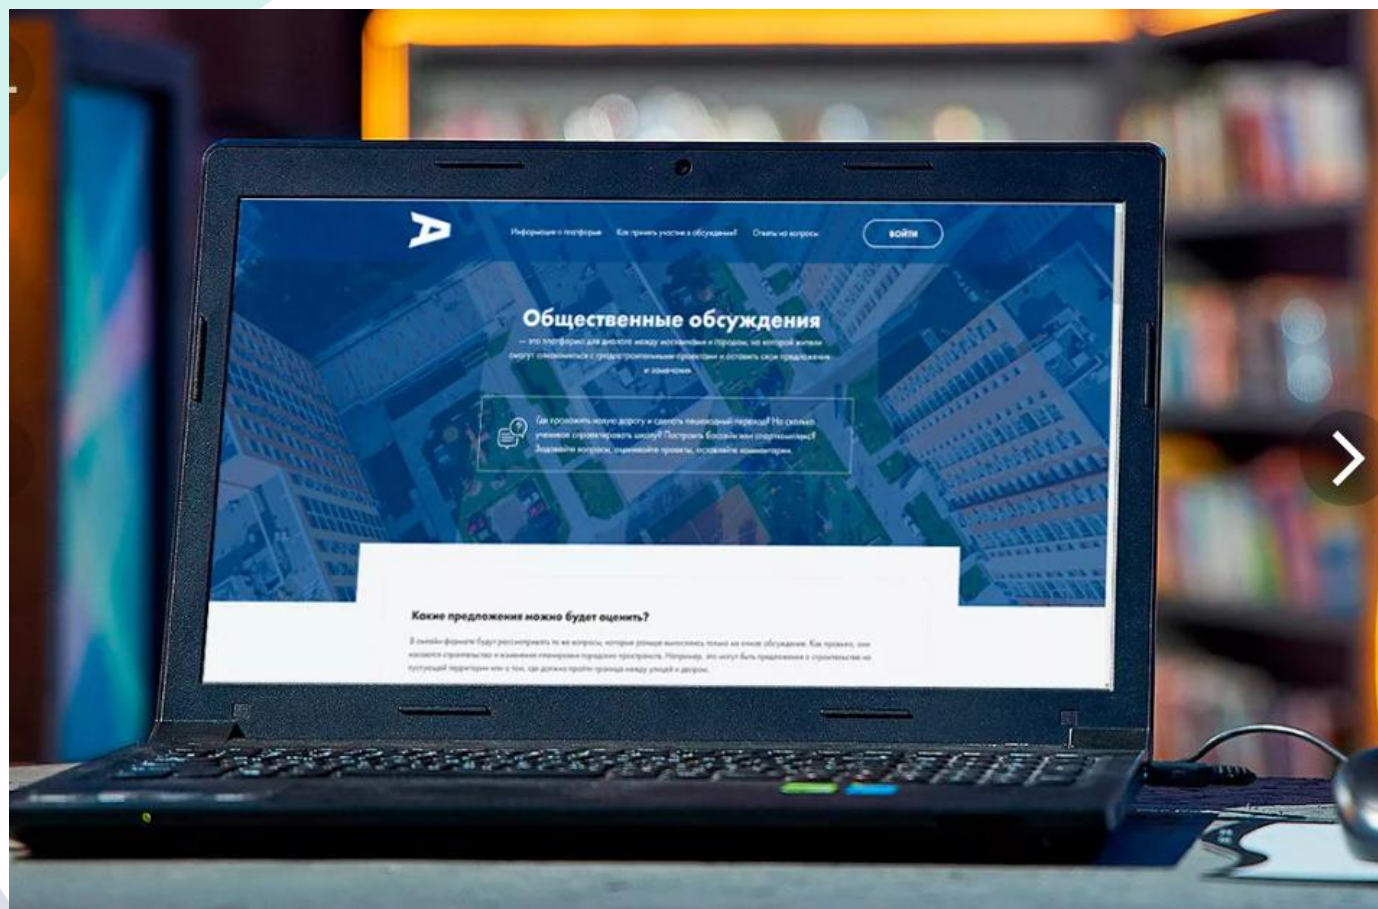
Информация о платформе Как принять участие в обсуждении? Ответы на вопросы ВОЙТИ

Общественные обсуждения

— это платформа для диалога между москвичами и Городом, на которой жители смогут ознакомиться с градостроительными проектами и оставить свои предложения и замечания

Где проложить новую дорогу и сделать пешеходный переход? На сколько учеников спроектировать школу? Построить бассейн или спорткомплекс? Задавайте вопросы, оценивайте проекты, оставляйте комментарии.

Какие предложения можно будет оценить?

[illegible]